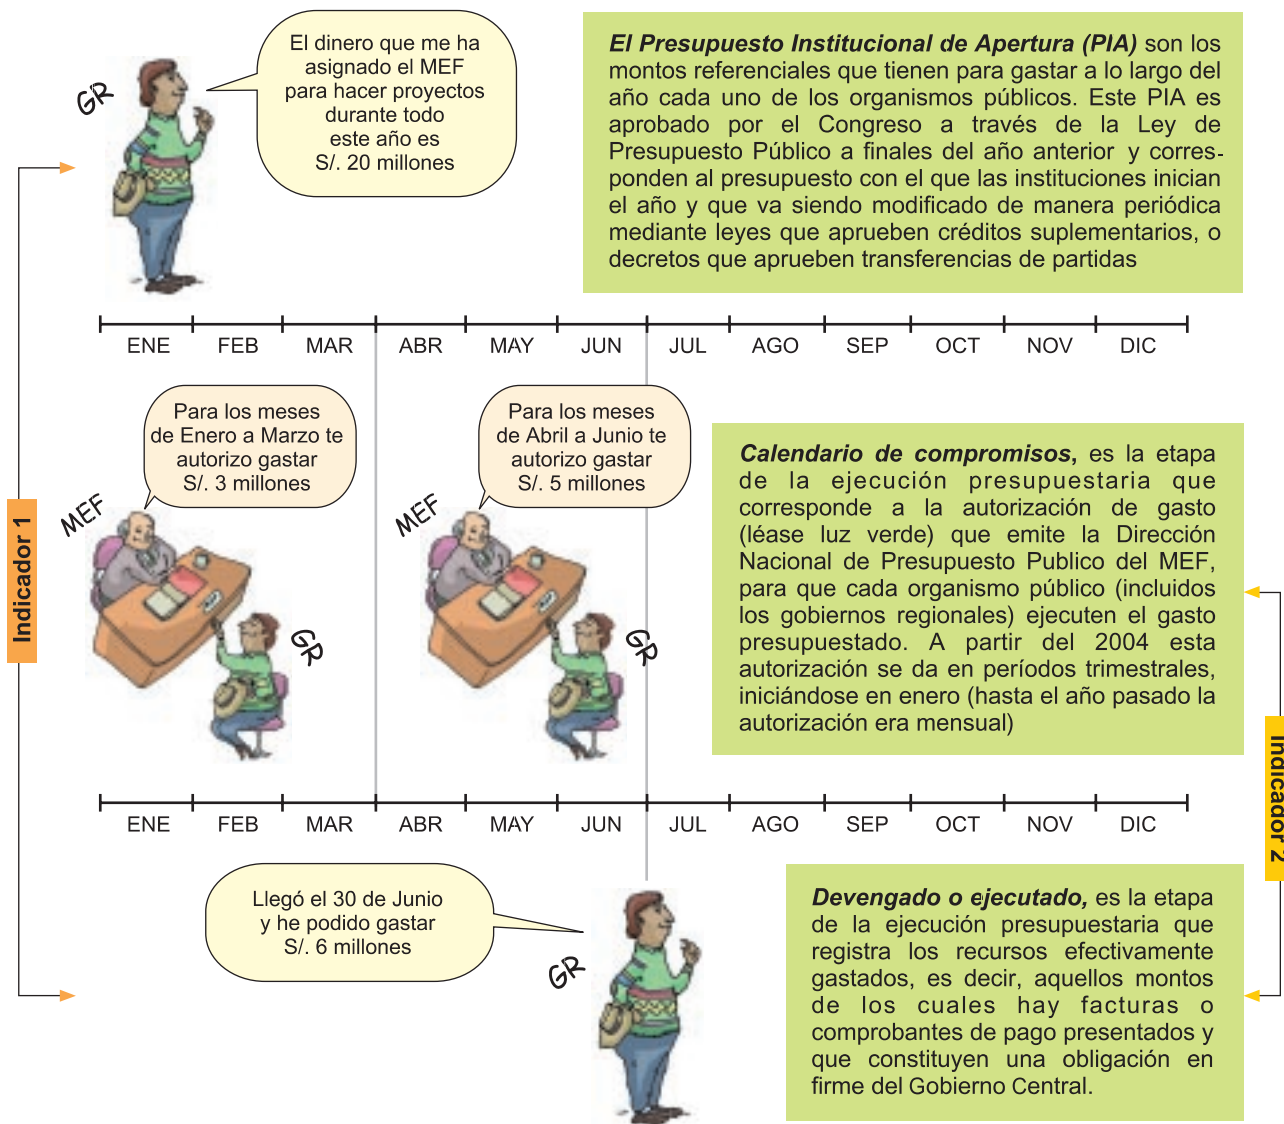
GR

El dinero que me ha asignado el MEF para hacer proyectos durante todo este año es S/. 20 millones

***El Presupuesto Institucional de Apertura (PIA)*** son los montos referenciales que tienen para gastar a lo largo del año cada uno de los organismos públicos. Este PIA es aprobado por el Congreso a través de la Ley de Presupuesto Público a finales del año anterior y corresponden al presupuesto con el que las instituciones inician el año y que va siendo modificado de manera periódica mediante leyes que aprueben créditos suplementarios, o decretos que aprueben transferencias de partidas

ENE FEB MAR ABR MAY JUN JUL AGO SEP OCT NOV DIC

Para los meses de Enero a Marzo te autorizo gastar S/. 3 millones

MEF

GR

Para los meses de Abril a Junio te autorizo gastar S/. 5 millones

MEF

GR

***Calendario de compromisos***, es la etapa de la ejecución presupuestaria que corresponde a la autorización de gasto (léase luz verde) que emite la Dirección Nacional de Presupuesto Publico del MEF, para que cada organismo público (incluidos los gobiernos regionales) ejecuten el gasto presupuestado. A partir del 2004 esta autorización se da en períodos trimestrales, iniciándose en enero (hasta el año pasado la autorización era mensual)

Indicador 1

Indicador 2

ENE FEB MAR ABR MAY JUN JUL AGO SEP OCT NOV DIC

Llegó el 30 de Junio y he podido gastar S/. 6 millones

GR

***Devengado o ejecutado,*** es la etapa de la ejecución presupuestaria que registra los recursos efectivamente gastados, es decir, aquellos montos de los cuales hay facturas o comprobantes de pago presentados y que constituyen una obligación en firme del Gobierno Central.